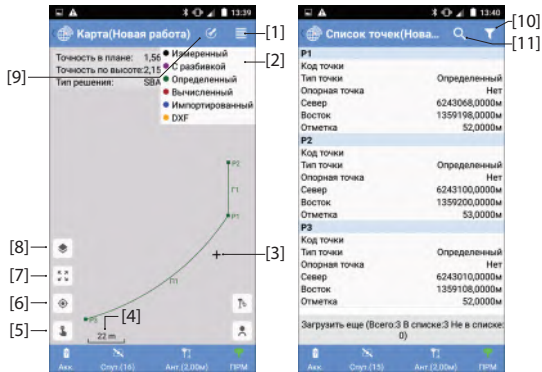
13:39

Карта(Новая работа)

[1]

Точность в плане: 1,56

Точность по высоте: 2,15

Тип решения: SBA

[2]

[9]

● Измеренный
● С разбивкой
● Определенный
● Вычисленный
● Импортированный
● DXF

P2

T1

P1

[3]

T11

[8]

[7]

[6]

[5]

[4]

P3

22 m

Акк. Спут.(16) Ант.(2,00м) ПРМ

13:40

Список точек(Нова...

[10]

[11]

P1

| | |
|---|---|
| Код точки | |
| Тип точки | Определенный |
| Опорная точка | Нет |
| Север | 6243068,0000м |
| Восток | 1359198,0000м |
| Отметка | 52,0000м |

P2

| | |
|---|---|
| Код точки | |
| Тип точки | Определенный |
| Опорная точка | Нет |
| Север | 6243100,0000м |
| Восток | 1359200,0000м |
| Отметка | 53,0000м |

P3

| | |
|---|---|
| Код точки | |
| Тип точки | Определенный |
| Опорная точка | Нет |
| Север | 6243010,0000м |
| Восток | 1359108,0000м |
| Отметка | 52,0000м |

Загрузить еще (Всего:3 В списке:3 Не в списке: 0)

Акк. Спут.(15) Ант.(2,00м) ПРМ